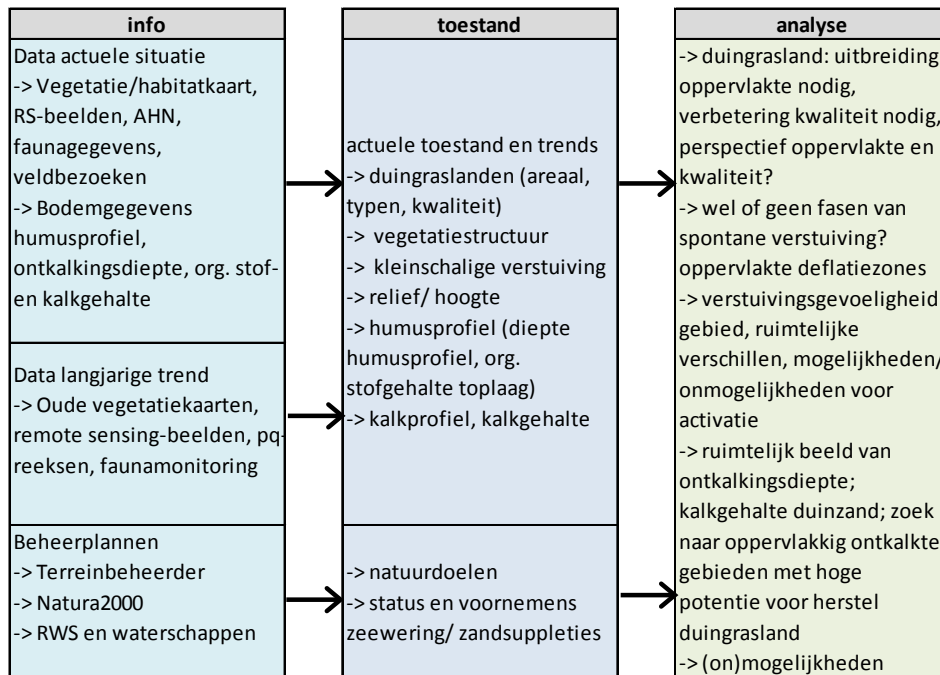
info

Data actuele situatie
-> Vegetatie/habitatkaart, RS-beelden, AHN, faunagegevens, veldbezoeken
-> Bodemgegevens humusprofiel, ontkalkingsdiepte, org. stof- en kalkgehalte

Data langjarige trend
-> Oude vegetatiekaarten, remote sensing-beelden, pq-reeksen, faunamonitoring

Beheerplannen
-> Terreinbeheerder
-> Natura2000
-> RWS en waterschappen

toestand

actuele toestand en trends
-> duingraslanden (areaal, typen, kwaliteit)
-> vegetatiestructuur
-> kleinschalige verstuiving
-> relief/ hoogte
-> humusprofiel (diepte humusprofiel, org. stofgehalte toplaag)
-> kalkprofiel, kalkgehalte

-> natuurdoelen
-> status en voornemens zeewering/ zandsuppleties

analyse

-> duingrasland: uitbreiding oppervlakte nodig, verbetering kwaliteit nodig, perspectief oppervlakte en kwaliteit?
-> wel of geen fasen van spontane verstuiving? oppervlakte deflatiezones
-> verstuivingsgevoeligheid gebied, ruimtelijke verschillen, mogelijkheden/ onmogelijkheden voor activatie
-> ruimtelijk beeld van ontkalkingsdiepte; kalkgehalte duinzand; zoek naar oppervlakkig ontkalkte gebieden met hoge potentie voor herstel duingrasland
-> (on)mogelijkheden